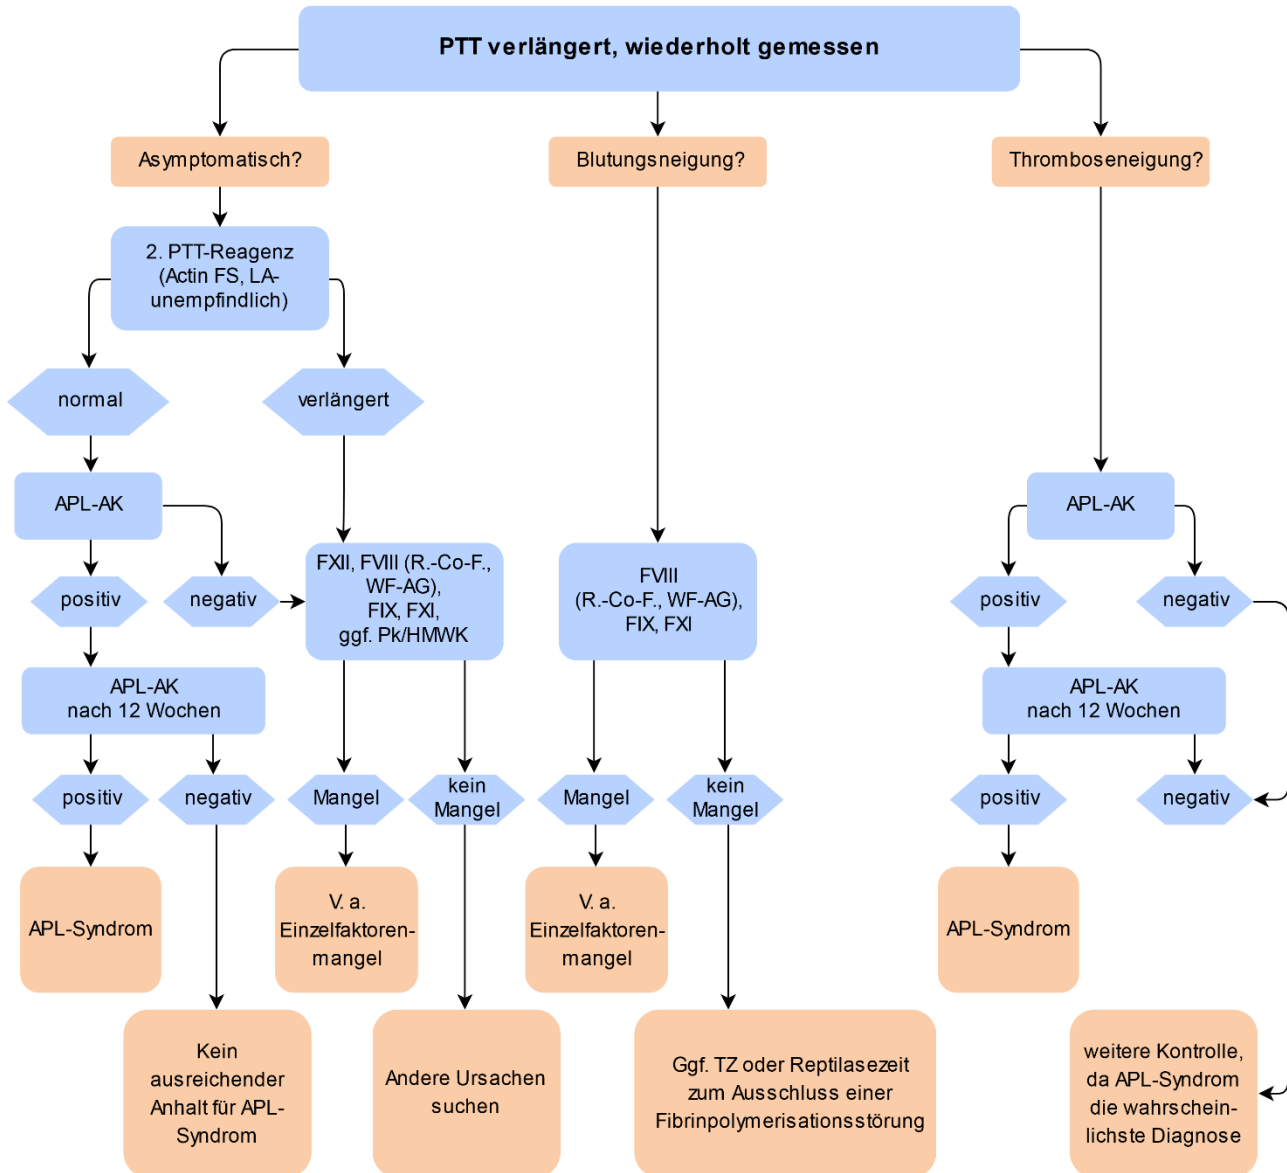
PTT verlängert, wiederholt gemessen

Asymptomatisch?

Blutungsneigung?

Thromboseneigung?

2. PTT-Reagenz (Actin FS, LA-unempfindlich)

normal

verlängert

APL-AK

positiv

negativ

FXII, FVIII (R.-Co-F., WF-AG), FIX, FXI, ggf. Pk/HMWK

FVIII (R.-Co-F., WF-AG), FIX, FXI

APL-AK

positiv

negativ

APL-AK nach 12 Wochen

APL-AK nach 12 Wochen

positiv

negativ

Mangel

kein Mangel

Mangel

kein Mangel

positiv

negativ

APL-Syndrom

V. a. Einzelfaktorenmangel

V. a. Einzelfaktorenmangel

APL-Syndrom

Kein ausreichender Anhalt für APL-Syndrom

Andere Ursachen suchen

Ggf. TZ oder Reptilasezeit zum Ausschluss einer Fibrinpolymerisationsstörung

weitere Kontrolle, da APL-Syndrom die wahrscheinlichste Diagnose